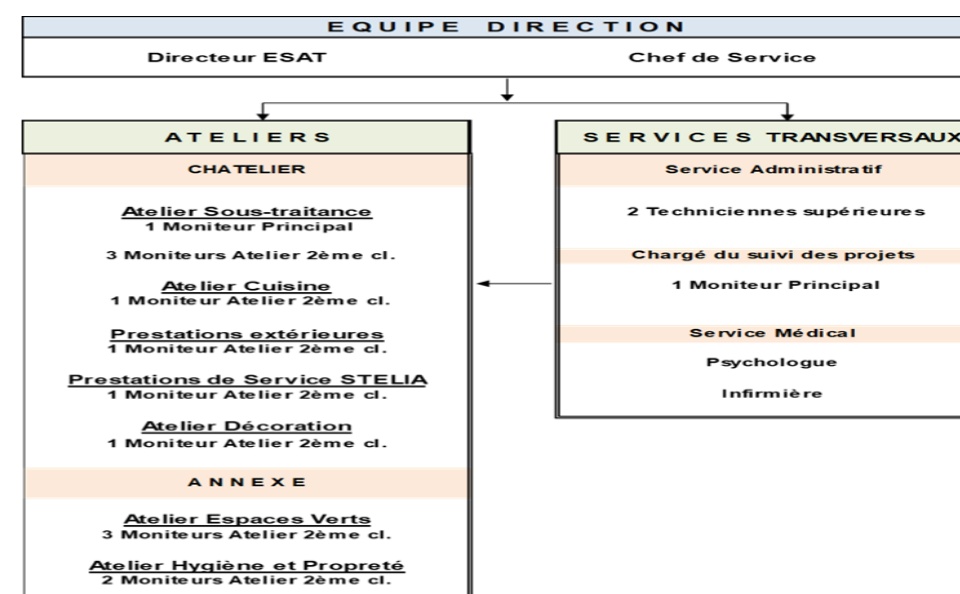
EQUIPE DIRECTION

Directeur ESAT

Chef de Service

ATELIERS

CHATELIER

Atelier Sous-traitance
1 Moniteur Principal

3 Moniteurs Atelier 2ème cl.

Atelier Cuisine
1 Moniteur Atelier 2ème cl.

Prestations extérieures
1 Moniteur Atelier 2ème cl.

Prestations de Service STELIA
1 Moniteur Atelier 2ème cl.

Atelier Décoration
1 Moniteur Atelier 2ème cl.

ANNEXE

Atelier Espaces Verts
3 Moniteurs Atelier 2ème cl.

Atelier Hygiène et Propreté
2 Moniteurs Atelier 2ème cl.

SERVICES TRANSVERSAUX

Service Administratif

2 Techniciennes supérieures

Chargé du suivi des projets

1 Moniteur Principal

Service Médical

Psychologue

Infirmière